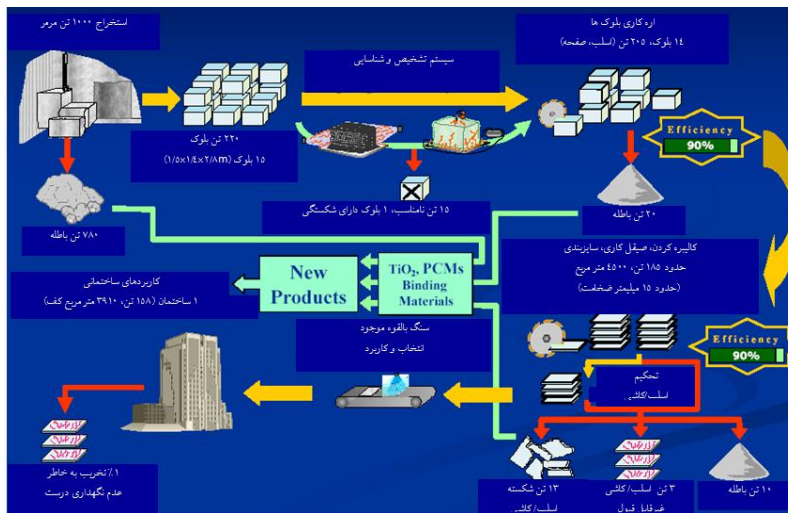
استخراج ۱۰۰۰ تن مرمر

۲۲۰ تن بلوک
۱۵ بلوک (۱/۵×۱/۴×۲/۸m)

۷۸۰ تن باطله

سیستم تشخیص و شناسایی

۱۵ تن نامناسب، ۱ بلوک دارای شکستگی

اره کاری بلوک ها
۱۴ بلوک، ۲۰۵ تن (اسلب، صفحه)

Efficiency
90%

۲۰ تن باطله

کالیبره کردن، صیقل کاری، سایزبندی
حدود ۱۸۵ تن، ۴۵۰۰ متر مربع
(حدود ۱۵ میلیمتر ضخامت)

Efficiency
90%

کاربردهای ساختمانی
۱ ساختمان (۱۵۸ تن، ۳۹۱۰ متر مربع کف)

New Products

$TiO_2$, PCMs
Binding
Materials

سنگ بالقوه موجود
انتخاب و کاربرد

تحکیم
اسلب/کاشی

۱٪ تخریب به خاطر
عدم نگهداری درست

۱۳ تن شکسته
اسلب/کاشی

۳ تن اسلب/ کاشی
غیرقابل قبول

۱۰ تن باطله